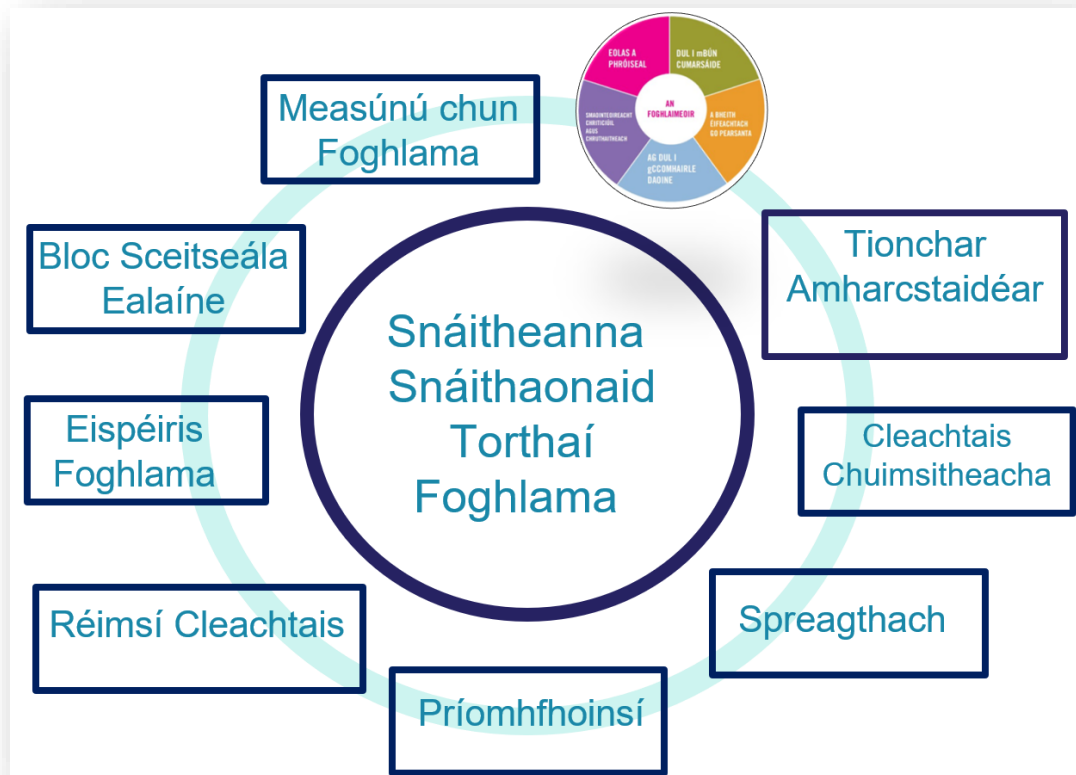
Measúnú chun Foghlama

EOLAS A PHRÓISEAL

DUL I mBÚN CUMARSÁIDE

AN FOGHLAIMEDIR

SMAOINTEOIREACHT CHRITICIÚIL AGUS CHRUTHAITHEACH

A BHEITH ÉIFEACHTACH GO PEARSANTA

AG DUL I gCOMHAIRLE DAOINE

Tionchar Amharcstaidéar

Bloc Sceitseála Ealaíne

Snáitheanna Snáithaonaid Torthaí Foghlama

Eispéiris Foghlama

Cleachtais Chuimsitheacha

Spreagthach

Réimsí Cleachtais

Príomhfhoinsí